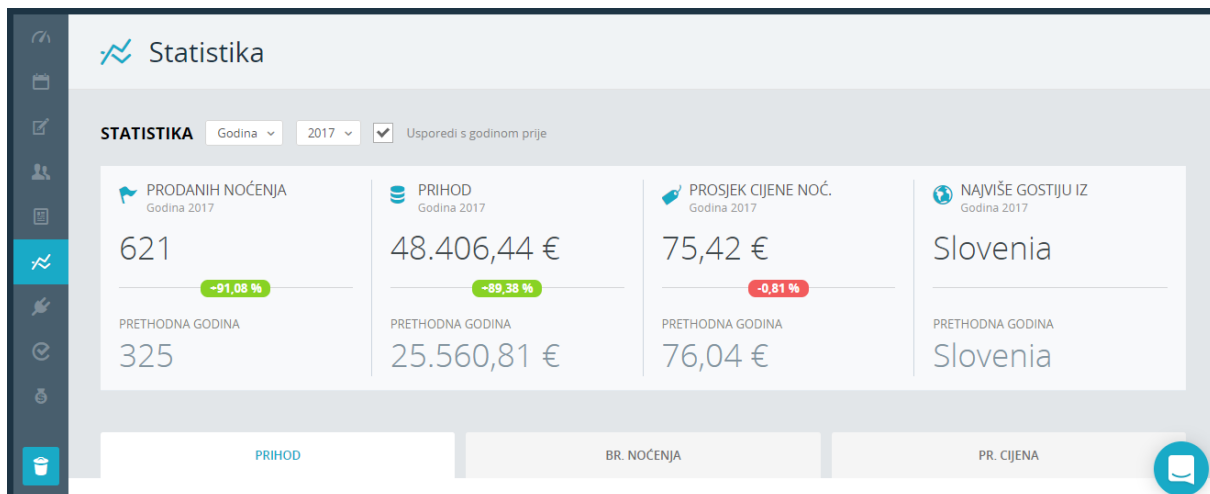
Statistika

STATISTIKA Godina 2017 Usporedi s godinom prije

PRODANIH NOĆENJA
Godina 2017
621
+91,08 %
PRETHODNA GODINA
325

PRIHOD
Godina 2017
48.406,44 €
+89,38 %
PRETHODNA GODINA
25.560,81 €

PROSJEK CIJENE NOĆ.
Godina 2017
75,42 €
-0,81 %
PRETHODNA GODINA
76,04 €

NAJVIŠE GOSTIJU IZ
Godina 2017
Slovenia
PRETHODNA GODINA
Slovenia

PRIHOD
BR. NOĆENJA
PR. CIJENA